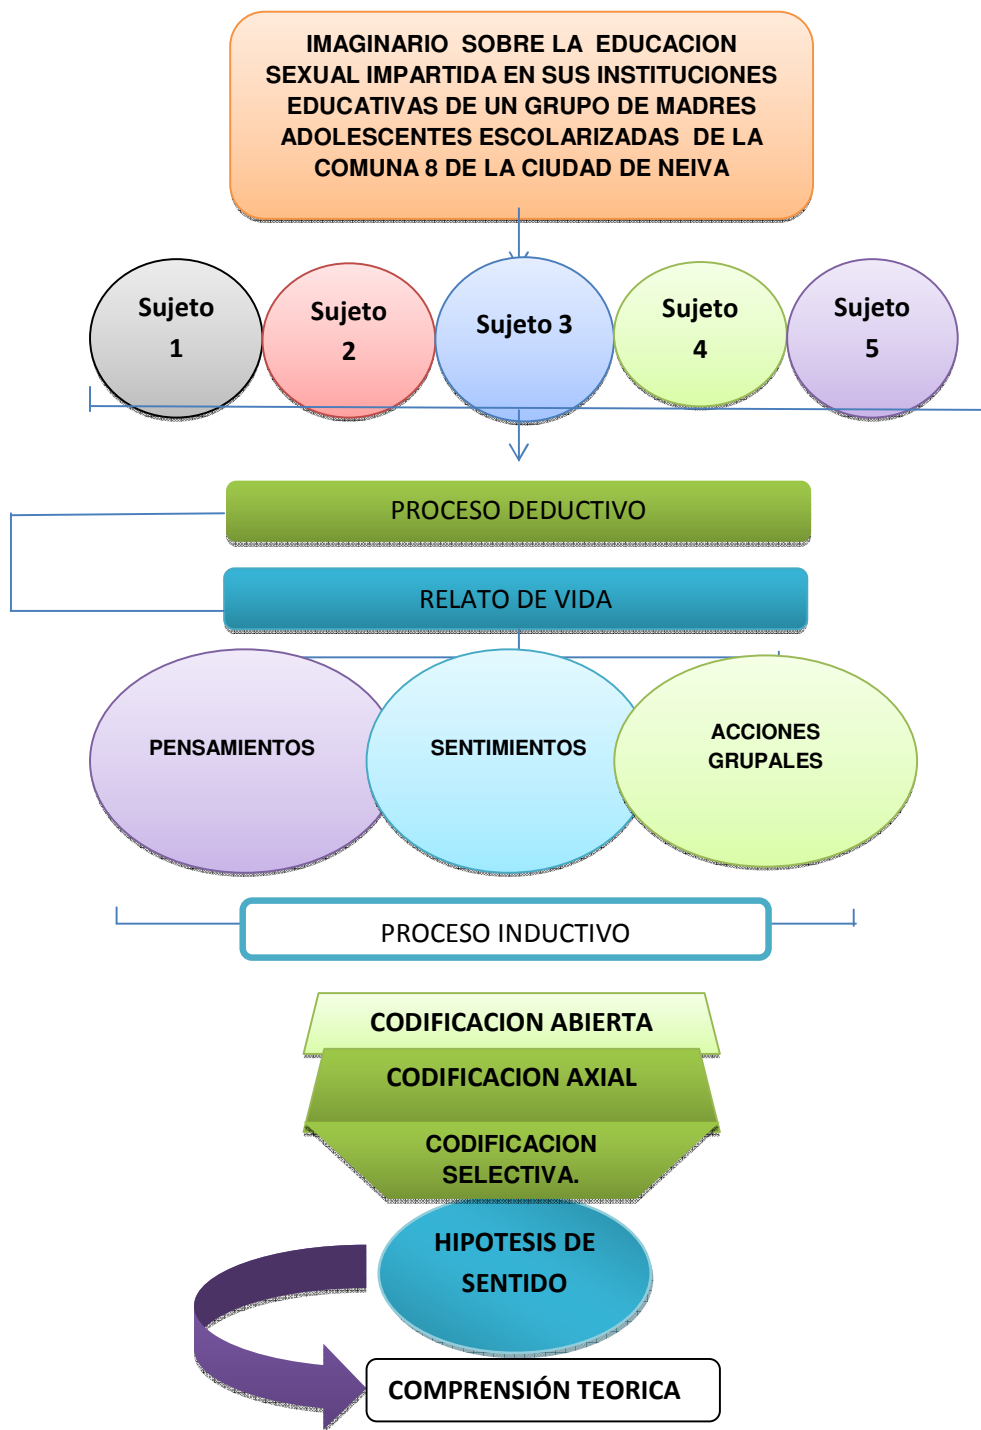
IMAGINARIO SOBRE LA EDUCACION SEXUAL IMPARTIDA EN SUS INSTITUCIONES EDUCATIVAS DE UN GRUPO DE MADRES ADOLESCENTES ESCOLARIZADAS DE LA COMUNA 8 DE LA CIUDAD DE NEIVA

Sujeto 1

Sujeto 2

Sujeto 3

Sujeto 4

Sujeto 5

PROCESO DEDUCTIVO

RELATO DE VIDA

PENSAMIENTOS

SENTIMIENTOS

ACCIONES GRUPALES

PROCESO INDUCTIVO

CODIFICACION ABIERTA

CODIFICACION AXIAL

CODIFICACION SELECTIVA.

HIPOTESIS DE SENTIDO

COMPRENSIÓN TEORICA